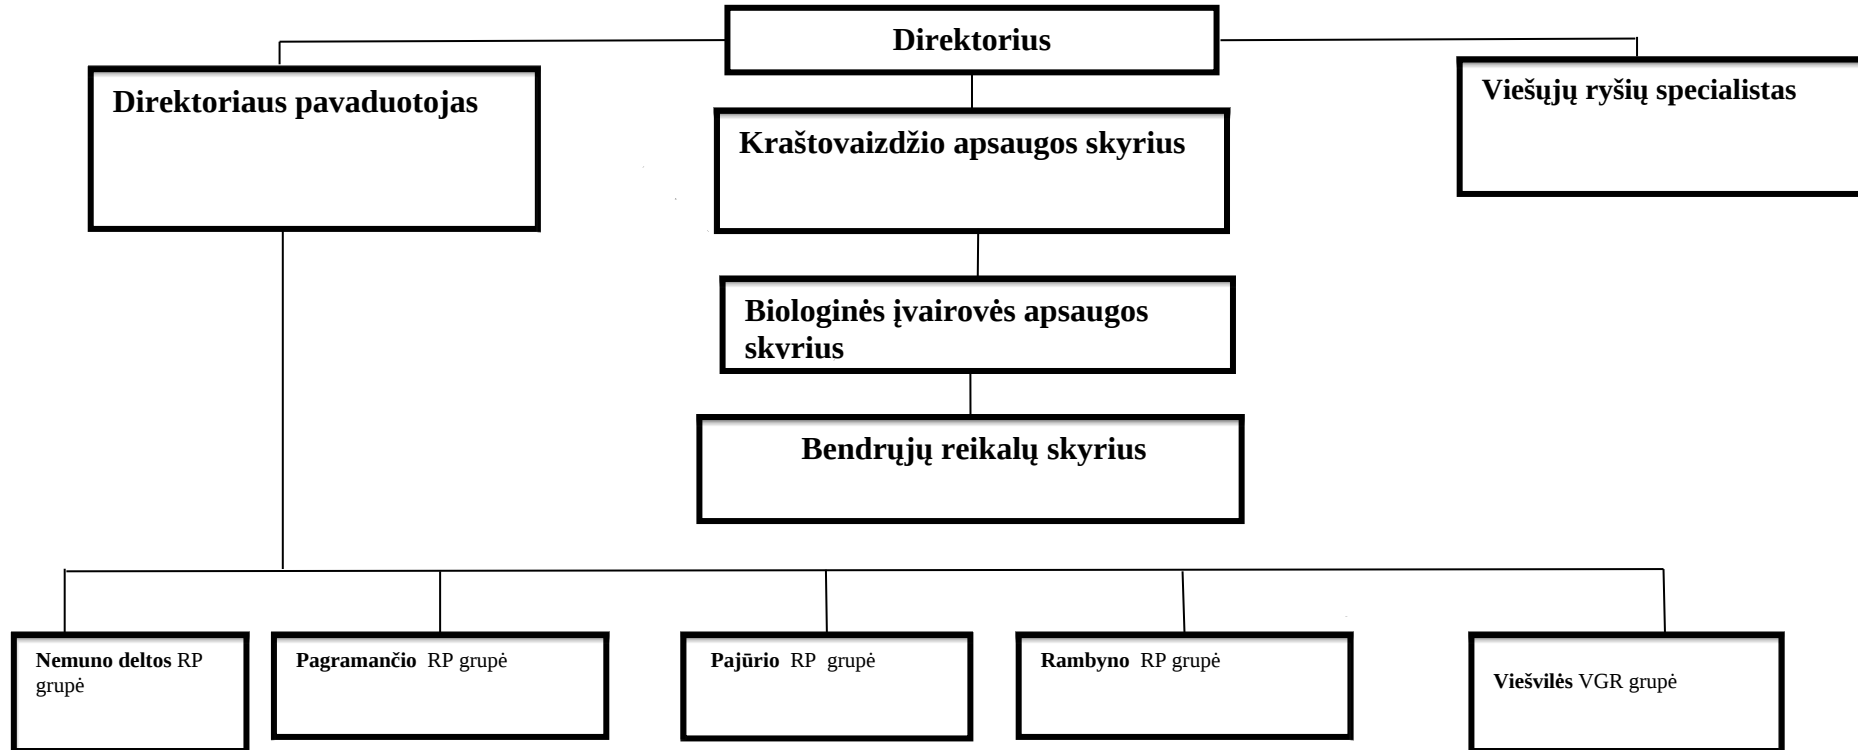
Direktorius

Direktoriaus pavaduotojas

Kraštovaizdžio apsaugos skyrius

Viešųjų ryšių specialistas

Biologinės įvairovės apsaugos skvrius

Bendrųjų reikalų skyrius

Nemuno deltos RP grupė

Pagramančio RP grupė

Pajūrio RP grupė

Rambyno RP grupė

Viešvilės VGR grupė